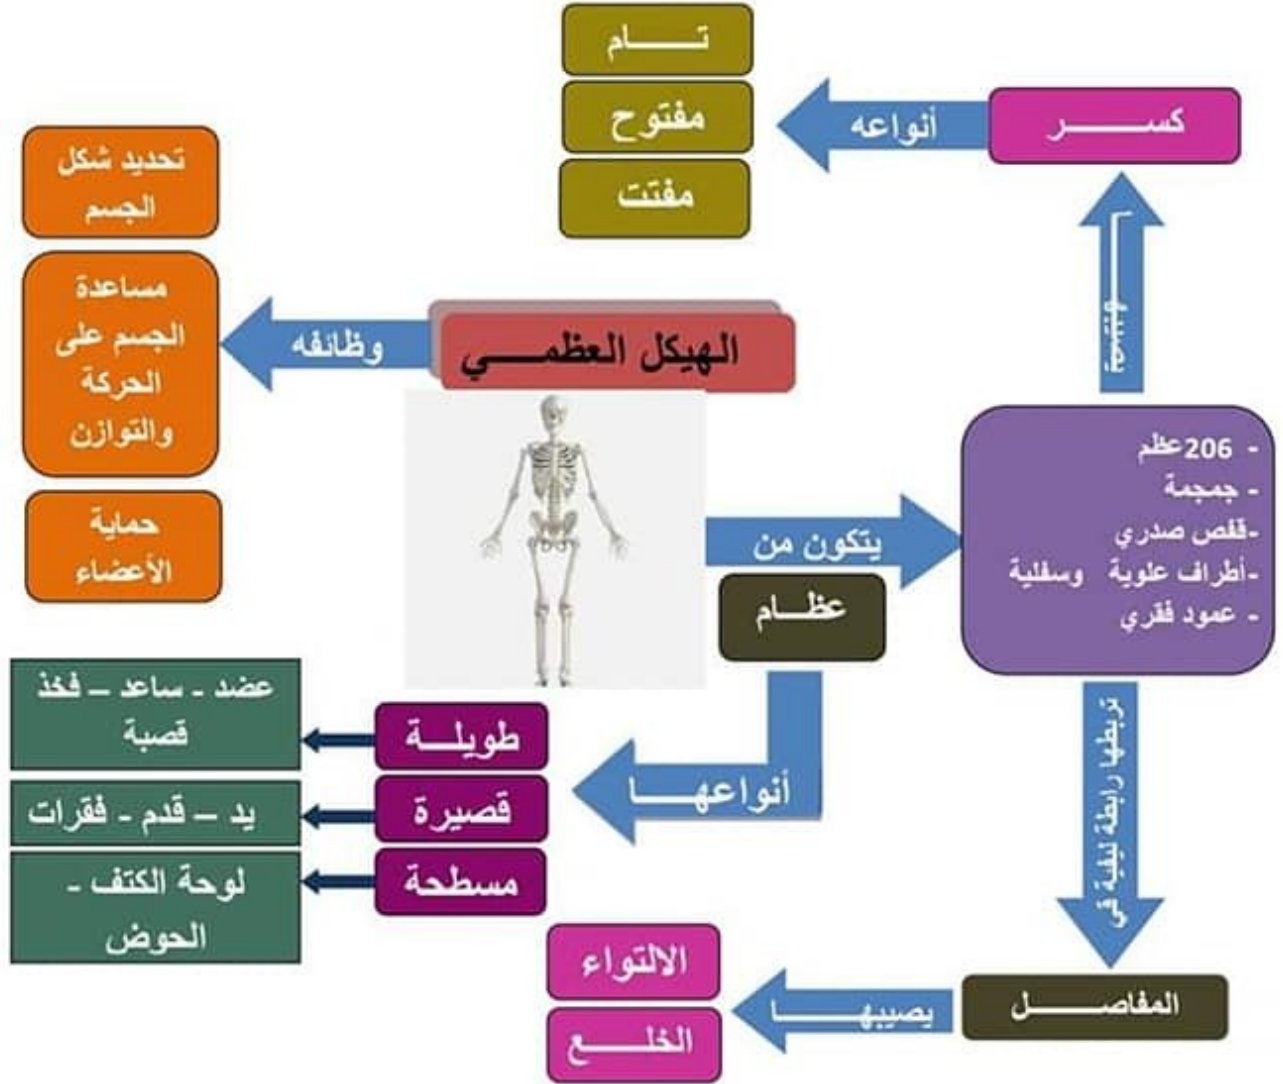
الهيكل العظمـــي

وظائفه

تحديد شكل الجسم

مساعدة الجسم على الحركة والتوازن

حماية الأعضاء

يتكون من

- 206عظم
- جمجمة
-قفص صدري
-أطراف علوية وسفلية
- عمود فقري

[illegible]

كســـــر

أنواعه

تـــام

مفتوح

مفتت

عظـــام

أنواعهـــا

طويلـــة

عضد - ساعد – فخذ قصبة

قصيرة

يد – قدم - فقرات

مسطحة

لوحة الكتف - الحوض

تربطها رابطة ليفية في

المفاصــــــل

يصيبهـــا

الالتواء

الخلــــع